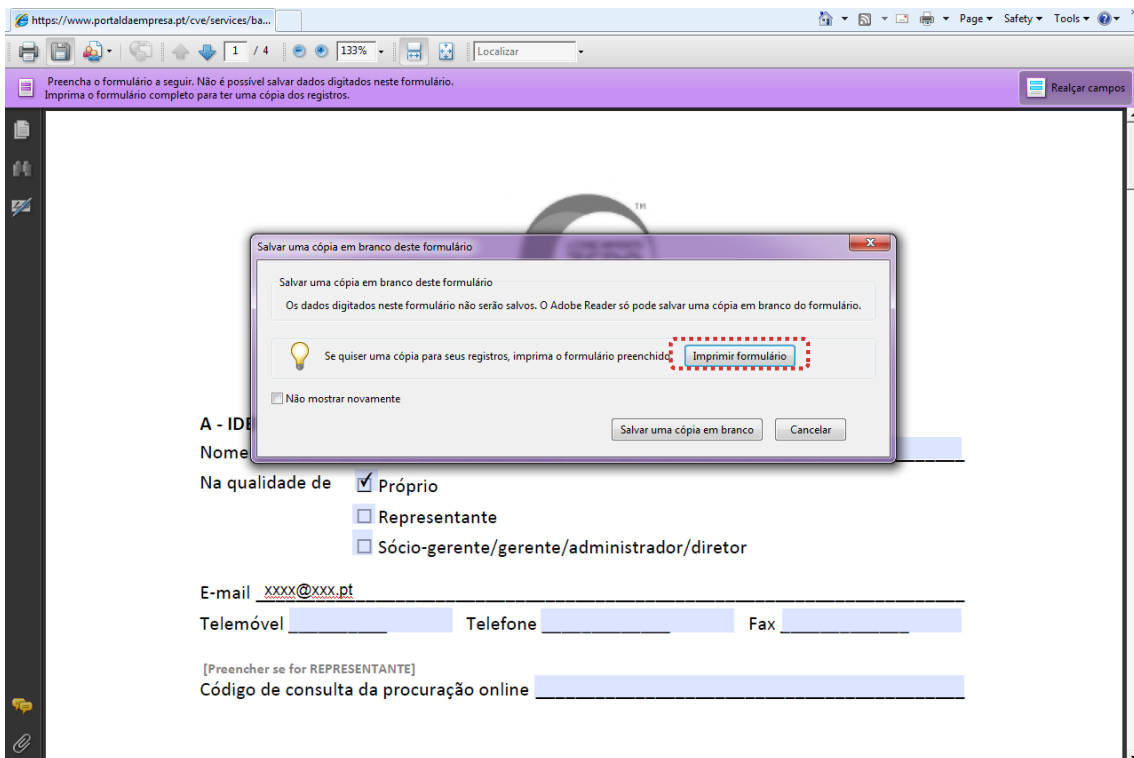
https://www.portaldaempresa.pt/cve/services/ba...

Page ▾ Safety ▾ Tools ▾

1 / 4 133% Localizar

Preencha o formulário a seguir. Não é possível salvar dados digitados neste formulário.
Imprima o formulário completo para ter uma cópia dos registros.

Realçar campos

TM

Salvar uma cópia em branco deste formulário

Salvar uma cópia em branco deste formulário

Os dados digitados neste formulário não serão salvos. O Adobe Reader só pode salvar uma cópia em branco do formulário.

Se quiser uma cópia para seus registros, imprima o formulário preenchido. Imprimir formulário

Não mostrar novamente

Salvar uma cópia em branco Cancelar

A - IDE

Nome

Na qualidade de ☑ Próprio
☐ Representante
☐ Sócio-gerente/gerente/administrador/diretor

E-mail xxxx@xxx.pt

Telemóvel __________ Telefone ____________ Fax ____________

[Preencher se for REPRESENTANTE]

Código de consulta da procuração online ______________________________